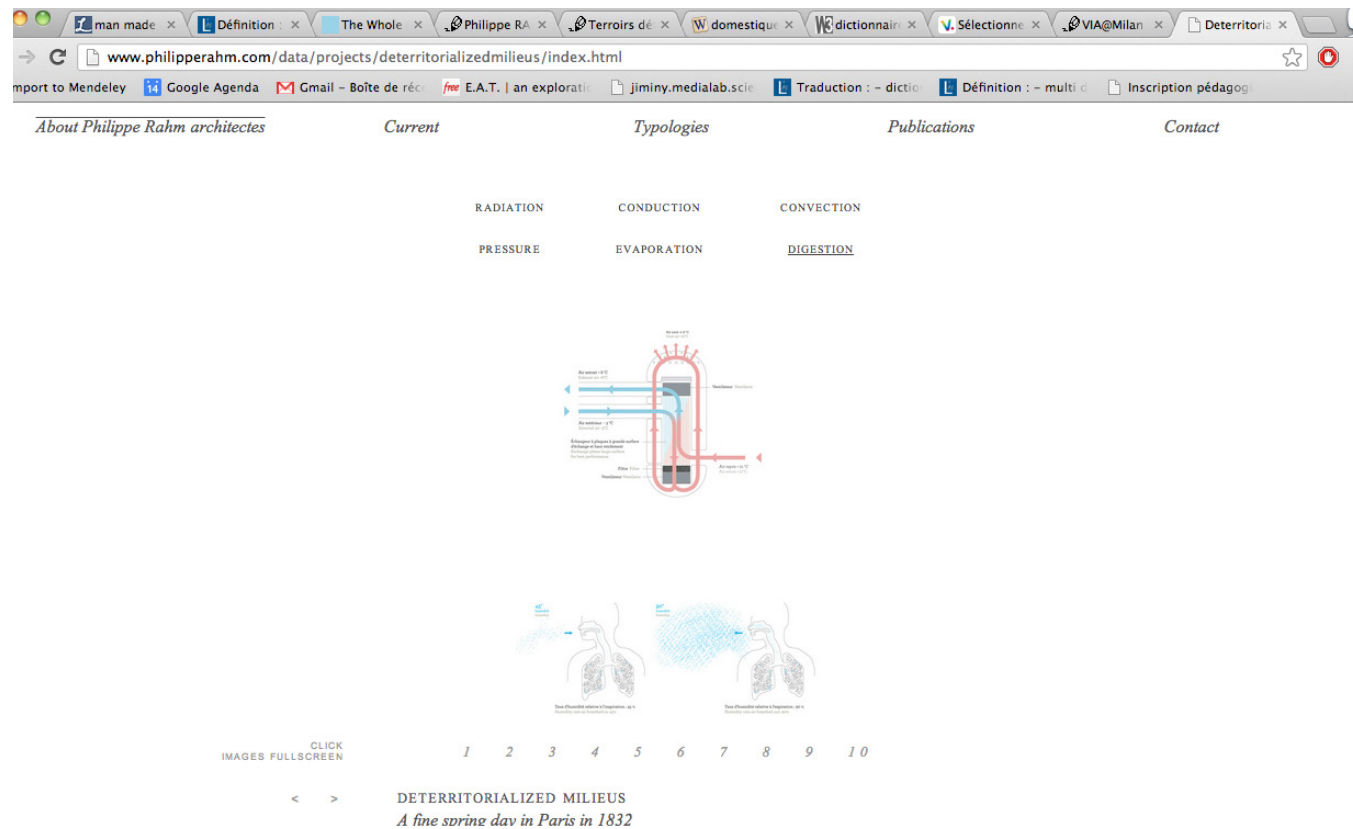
man made ×
Définition : ×
The Whole ×
Philippe RA ×
Terroirs dé ×
domestique ×
dictionnair ×
Sélectionne ×
VIA@Milan ×
Deterritoria ×

www.philipperahm.com/data/projects/deterritorializedmilieus/index.html

mport to Mendeley
Google Agenda
Gmail – Boîte de réc
E.A.T. | an explorati
jiminy.medialab.scie
Traduction : – dictio
Définition : – multi d
Inscription pédagog

About Philippe Rahm architectes
Current
Typologies
Publications
Contact

RADIATION
CONDUCTION
CONVECTION
PRESSURE
EVAPORATION
DIGESTION

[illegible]

CLICK
IMAGES FULLSCREEN

1 2 3 4 5 6 7 8 9 10

< >
DETERRITORIALIZED MILIEUS
A fine spring day in Paris in 1832